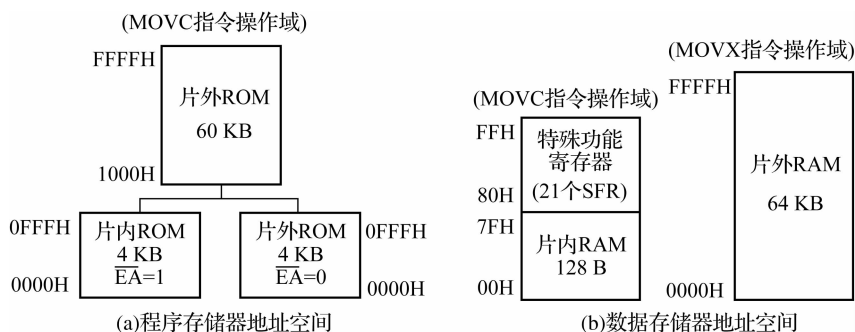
(MOVC指令操作域)

FFFFH

片外ROM
60 KB

1000H

0FFFH

片内ROM
4 KB
$\overline{EA}$=1

0000H

片外ROM
4 KB
$\overline{EA}$=0

0FFFH

0000H

(a)程序存储器地址空间

(MOVC指令操作域)

FFH

特殊功能寄存器
(21个SFR)

80H

7FH

片内RAM
128 B

00H

(MOVX指令操作域)

FFFFH

片外RAM
64 KB

0000H

(b)数据存储器地址空间